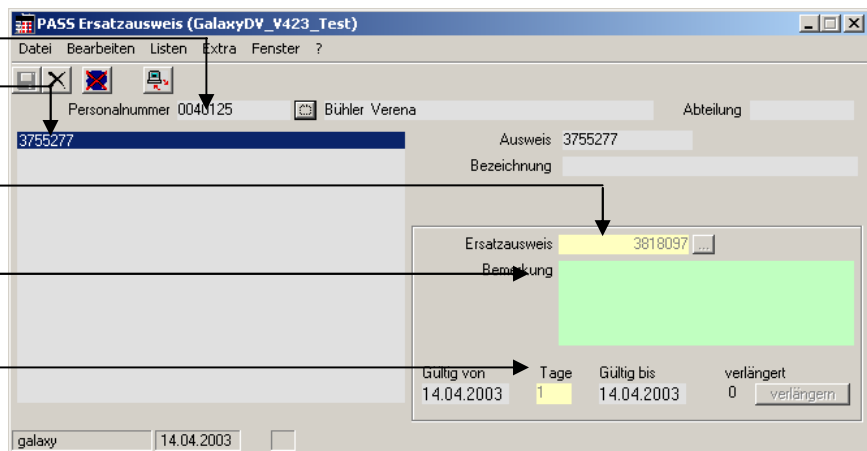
PASS Ersatzausweis (GalaxyDV_V423_Test)

Datei Bearbeiten Listen Extra Fenster ?

Personalnummer 0040125 Bühler Verena Abteilung

3755277

Ausweis 3755277

Bezeichnung

Ersatzausweis 3818097 ...

Bemerkung

Gültig von 14.04.2003 Tage 1 Gültig bis 14.04.2003 verlängert 0 verlängern

galaxy 14.04.2003